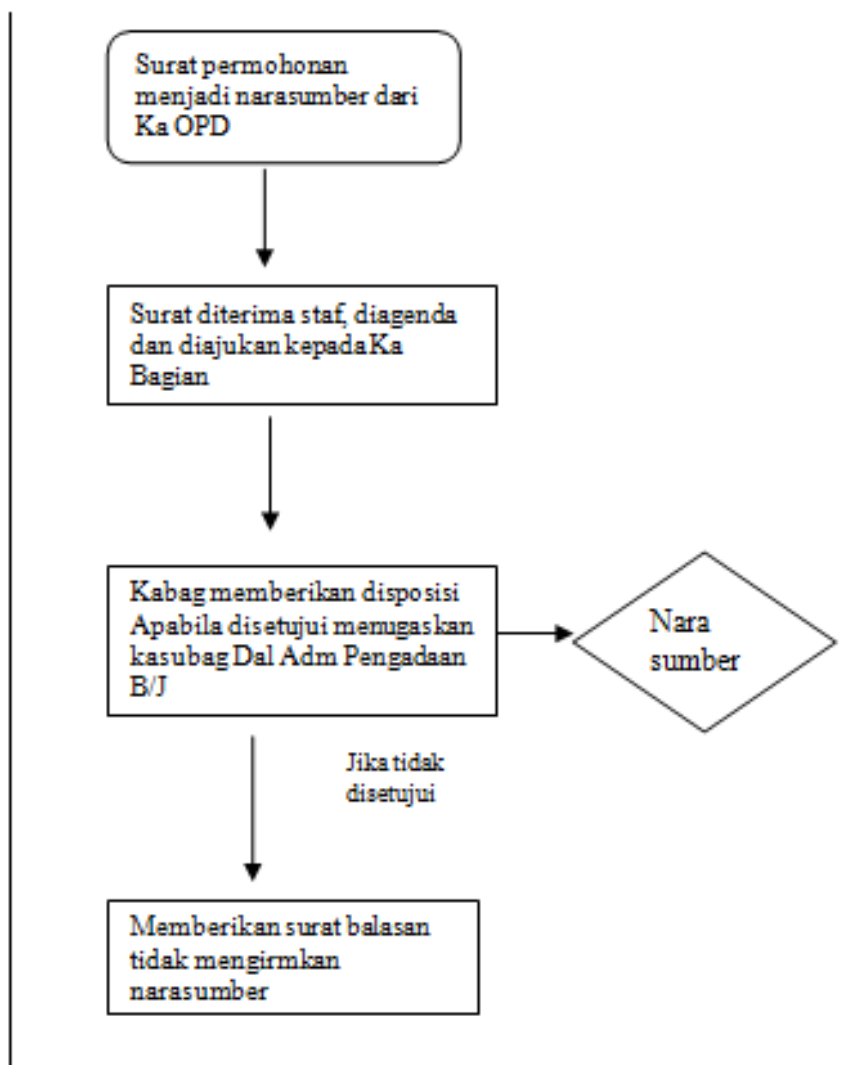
Surat permohonan menjadi narasumber dari Ka OPD

Surat diterima staf, diagenda dan diajukan kepada Ka Bagian

Kabag memberikan disposisi Apabila disetujui menugaskan kasubag Dal Adm Pengadaan B/J

Nara sumber

Jika tidak disetujui

Memberikan surat balasan tidak mengirmkan narasumber